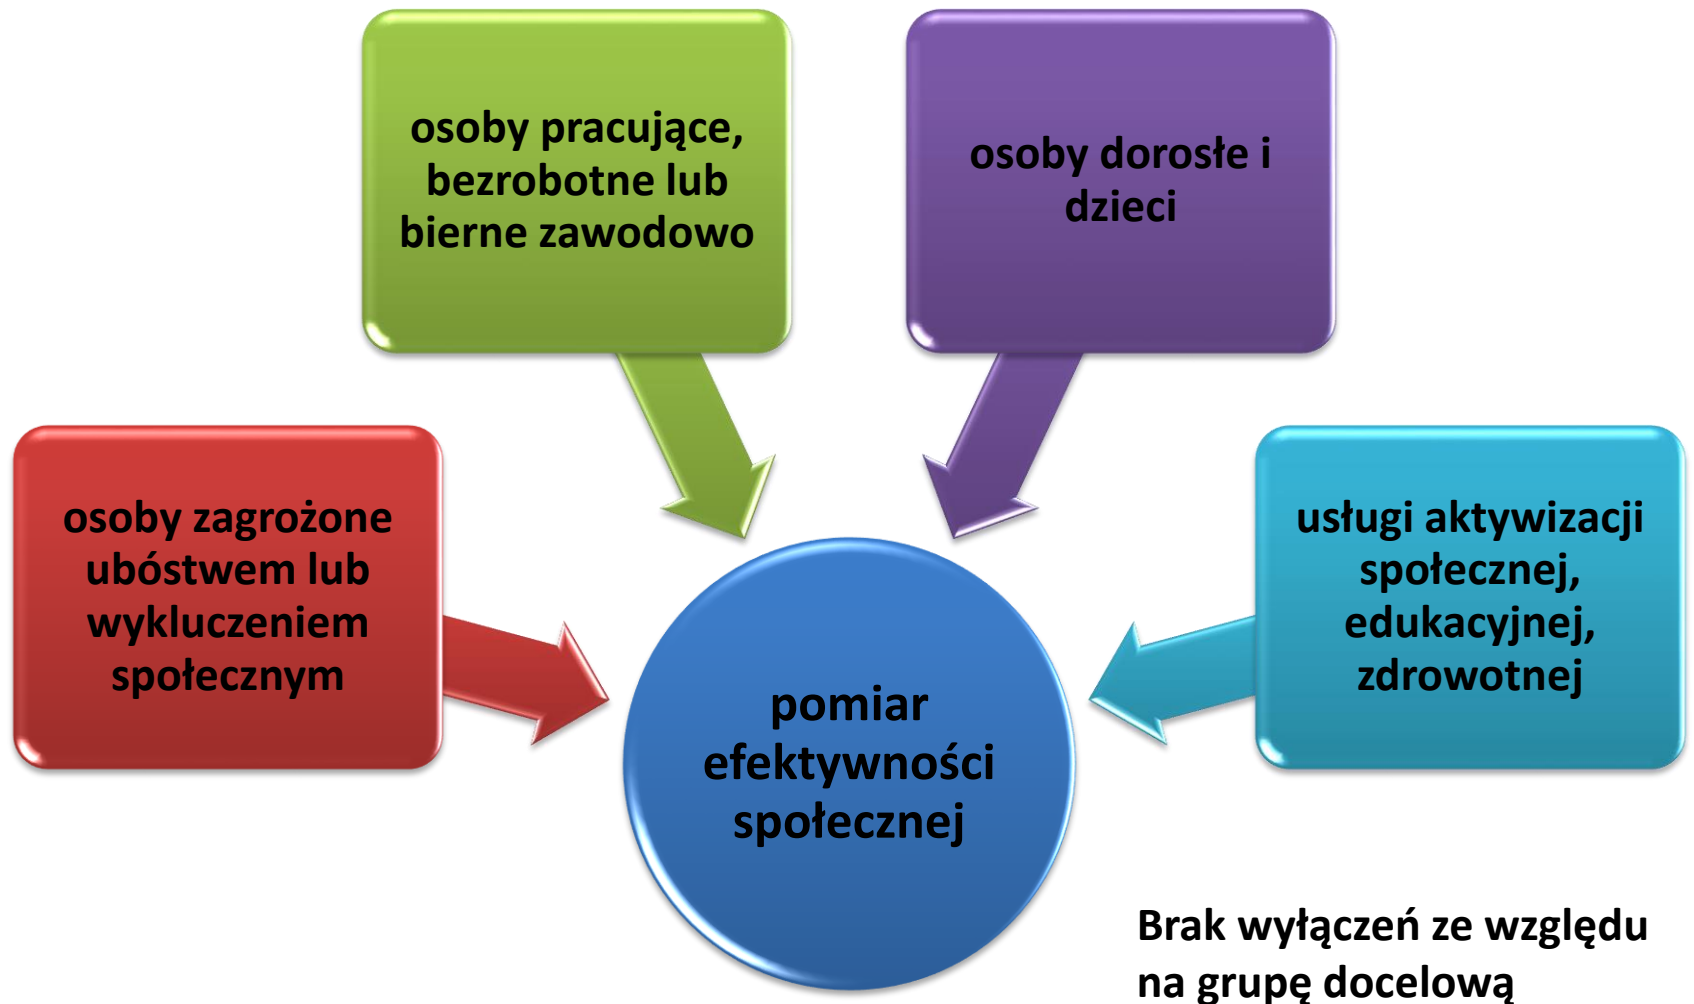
osoby pracujące, bezrobotne lub bierne zawodowo

osoby dorosłe i dzieci

osoby zagrożone ubóstwem lub wykluczeniem społecznym

usługi aktywizacji społecznej, edukacyjnej, zdrowotnej

pomiar efektywności społecznej

Brak wyłączeń ze względu na grupę docelową